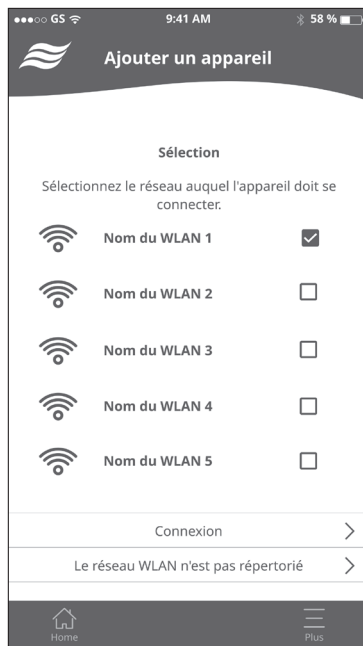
●●●○○ GS
9:41 AM
58 %

Ajouter un appareil

Sélection

Sélectionnez le réseau auquel l'appareil doit se connecter.

Nom du WLAN 1

Nom du WLAN 2

Nom du WLAN 3

Nom du WLAN 4

Nom du WLAN 5

Connexion

Le réseau WLAN n'est pas répertorié

Home

Plus